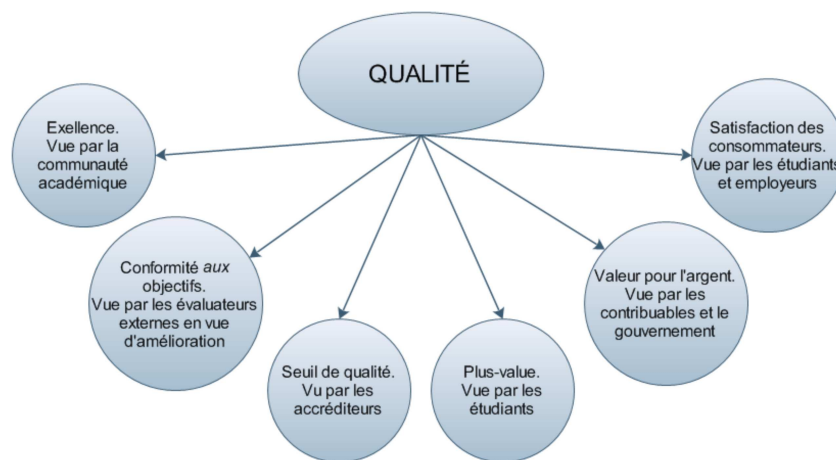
QUALITÉ

Exellence. Vue par la communauté académique

Conformité aux objectifs. Vue par les évaluateurs externes en vue d'amélioration

Seuil de qualité. Vu par les accréditeurs

Plus-value. Vue par les étudiants

Valeur pour l'argent. Vue par les contribuables et le gouvernement

Satisfaction des consommateurs. Vue par les étudiants et employeurs